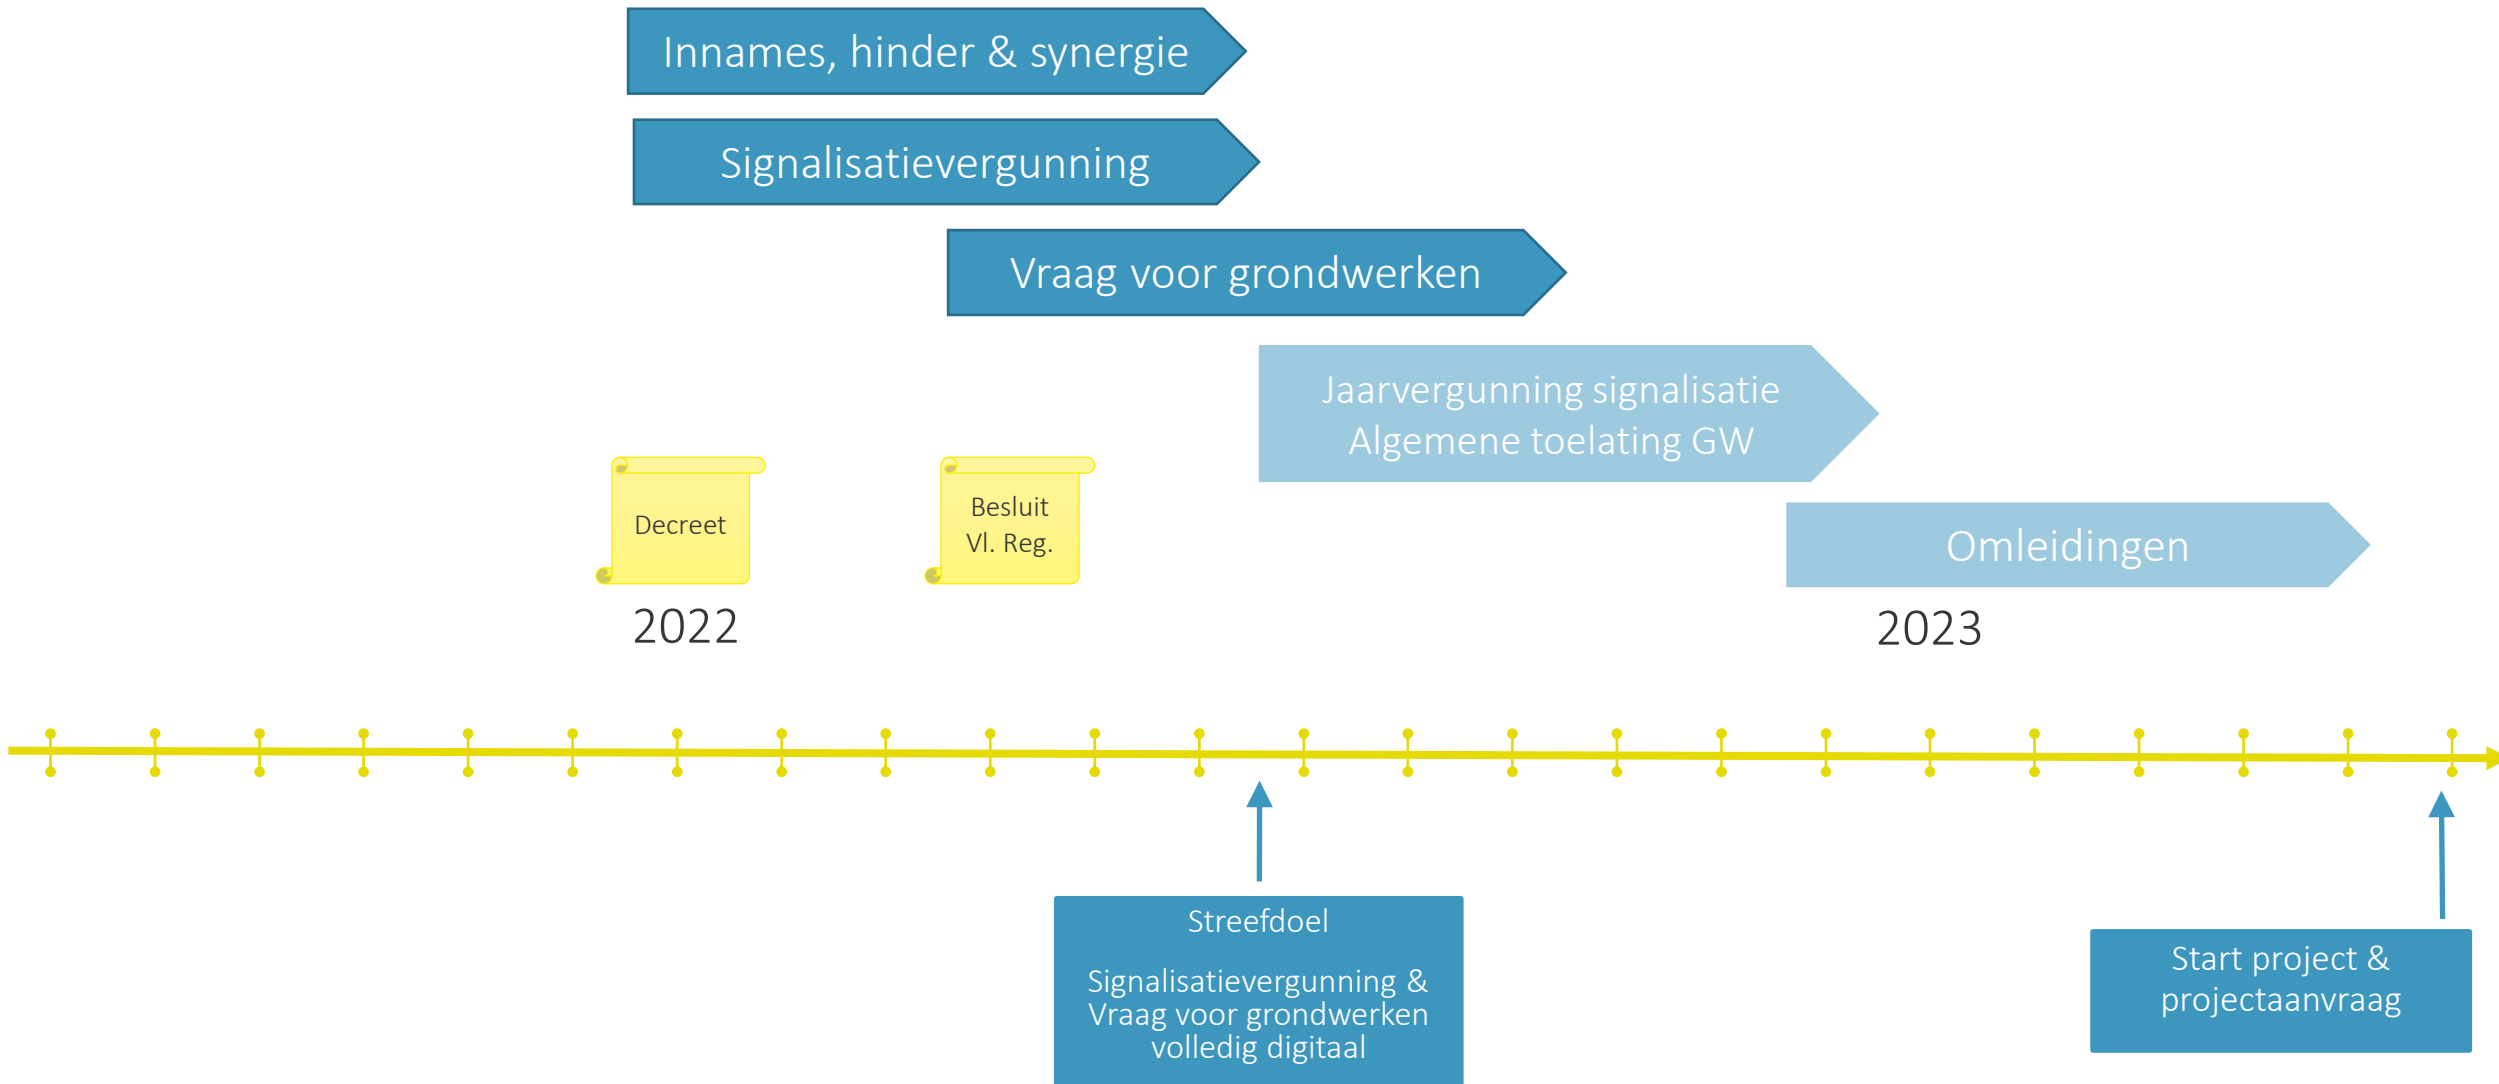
Innames, hinder & synergie

Signalisatievergunning

Vraag voor grondwerken

Jaarvergunning signalisatie
Algemene toelating GW

Decreet

Besluit
Vl. Reg.

Omleidingen

2022

2023

Streefdoel

Signalisatievergunning & Vraag voor grondwerken volledig digitaal

Start project & projectaanvraag